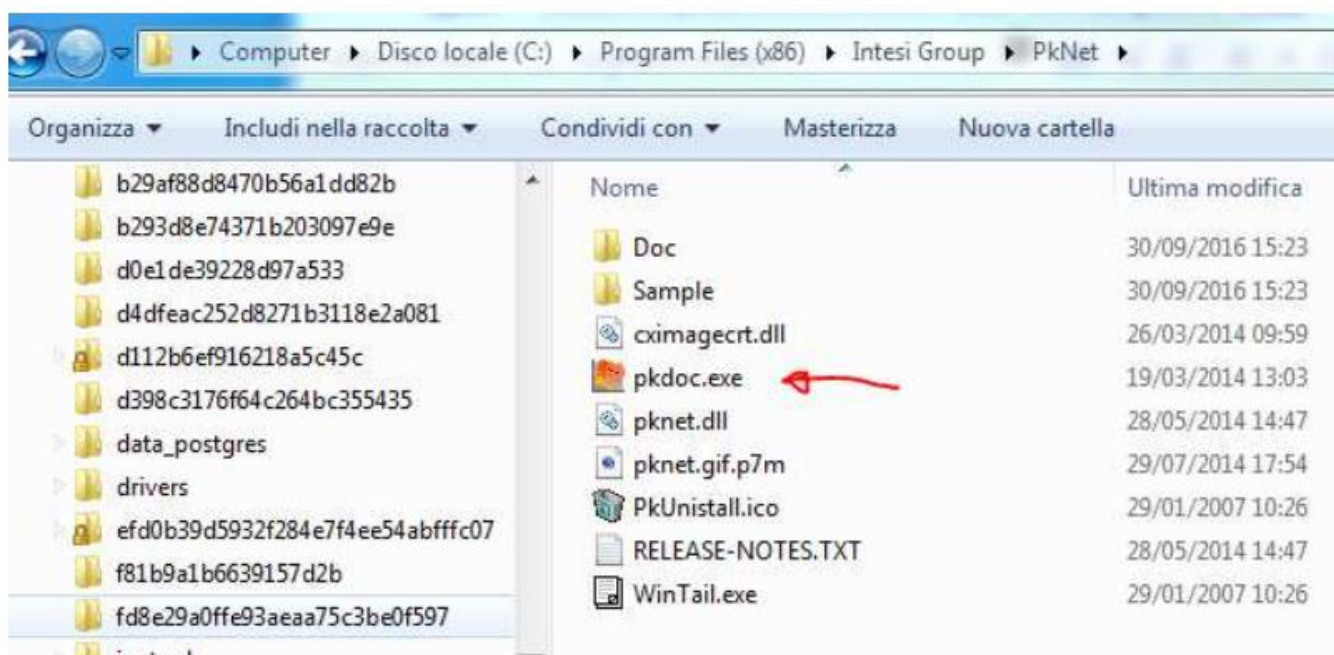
Computer ▸ Disco locale (C:) ▸ Program Files (x86) ▸ Intesi Group ▸ PkNet ▸

Organizza ▾ Includi nella raccolta ▾ Condividi con ▾ Masterizza Nuova cartella

b29af88d8470b56a1dd82b
b293d8e74371b203097e9e
d0e1de39228d97a533
d4dfeac252d8271b3118e2a081
d112b6ef916218a5c45c
d398c3176f64c264bc355435
data_postgres
drivers
efd0b39d5932f284e7f4ee54abfffc07
f81b9a1b6639157d2b
fd8e29a0ffe93aeaa75c3be0f597

| Nome | Ultima modifica |
|---|---|
| Doc | 30/09/2016 15:23 |
| Sample | 30/09/2016 15:23 |
| cximagecrt.dll | 26/03/2014 09:59 |
| pkdoc.exe | 19/03/2014 13:03 |
| pknet.dll | 28/05/2014 14:47 |
| pknet.gif.p7m | 29/07/2014 17:54 |
| PkUnistall.ico | 29/01/2007 10:26 |
| RELEASE-NOTES.TXT | 28/05/2014 14:47 |
| WinTail.exe | 29/01/2007 10:26 |